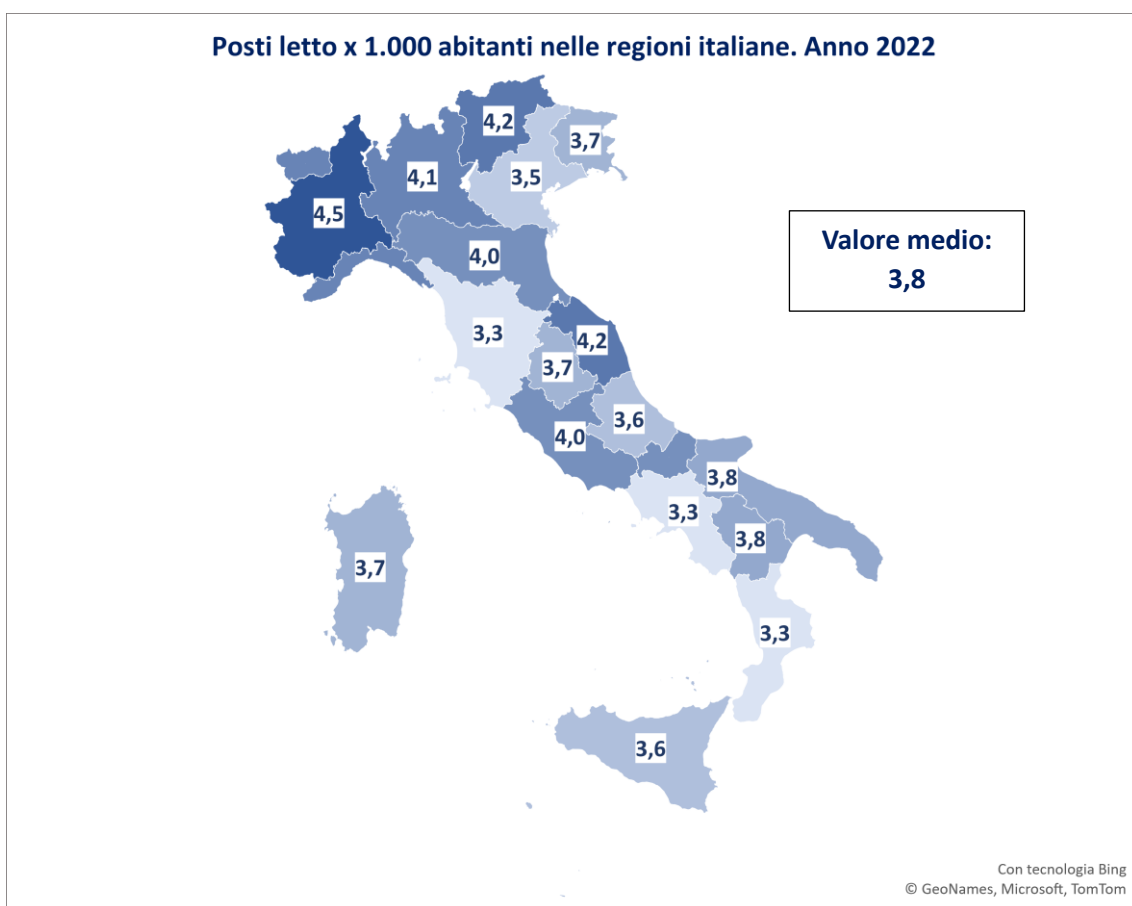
Posti letto x 1.000 abitanti nelle regioni italiane. Anno 2022

4,2
3,7
4,1
3,5
4,5
4,0
3,3
4,2
3,7
3,6
4,0
3,8
3,3
3,8
3,7
3,3
3,6

Valore medio:
3,8

Con tecnologia Bing
© GeoNames, Microsoft, TomTom